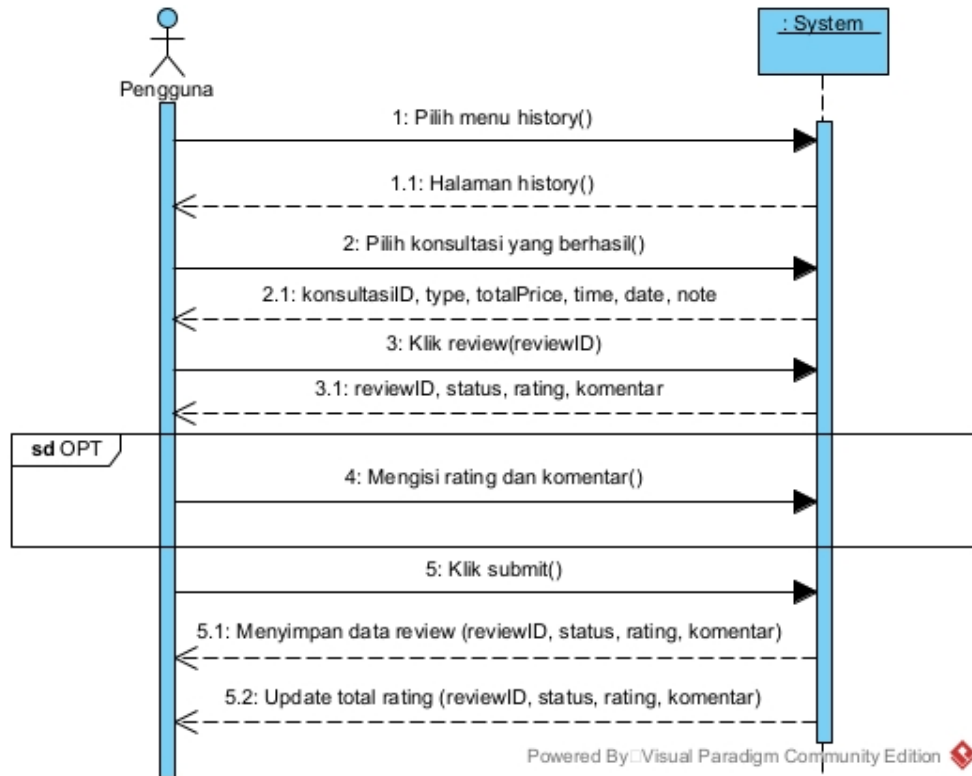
Pengguna

: System

1: Pilih menu history()

1.1: Halaman history()

2: Pilih konsultasi yang berhasil()

2.1: konsultasiID, type, totalPrice, time, date, note

3: Klik review(reviewID)

3.1: reviewID, status, rating, komentar

sd OPT

4: Mengisi rating dan komentar()

5: Klik submit()

5.1: Menyimpan data review (reviewID, status, rating, komentar)

5.2: Update total rating (reviewID, status, rating, komentar)

Powered By□Visual Paradigm Community Edition